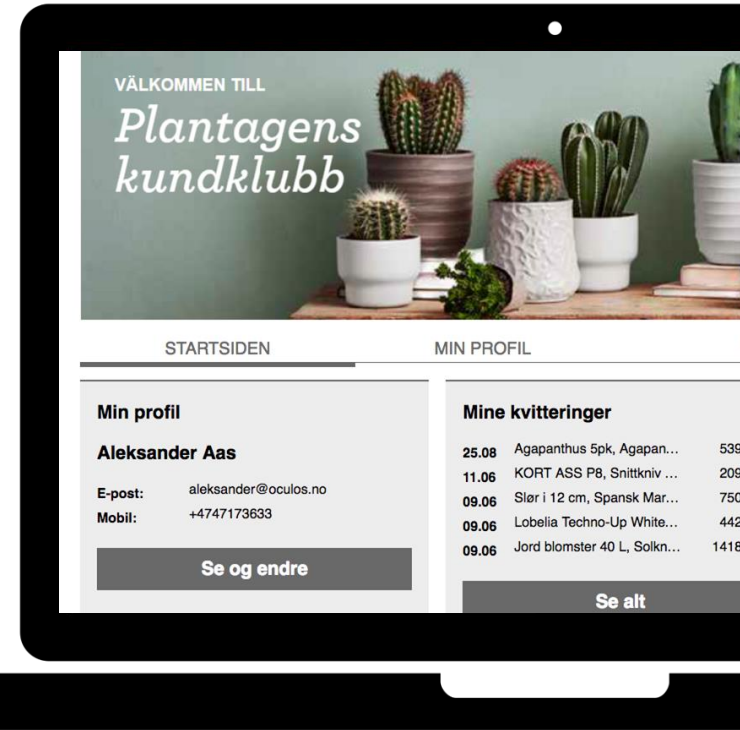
VÄLKOMMEN TILL
Plantagens kundklubb

STARTSIDEN
MIN PROFIL

Min profil

Aleksander Aas

E-post: aleksander@oculos.no
Mobil: +4747173633

Se og endre

Mine kvitteringer

| | | |
|---|---|---|
| 25.08 | Agapanthus 5pk, Agapan... | 539 |
| 11.06 | KORT ASS P8, Snittkniv ... | 209 |
| 09.06 | Slør i 12 cm, Spansk Mar... | 750 |
| 09.06 | Lobelia Techno-Up White... | 442 |
| 09.06 | Jord blomster 40 L, Solkn... | 1418 |

Se alt